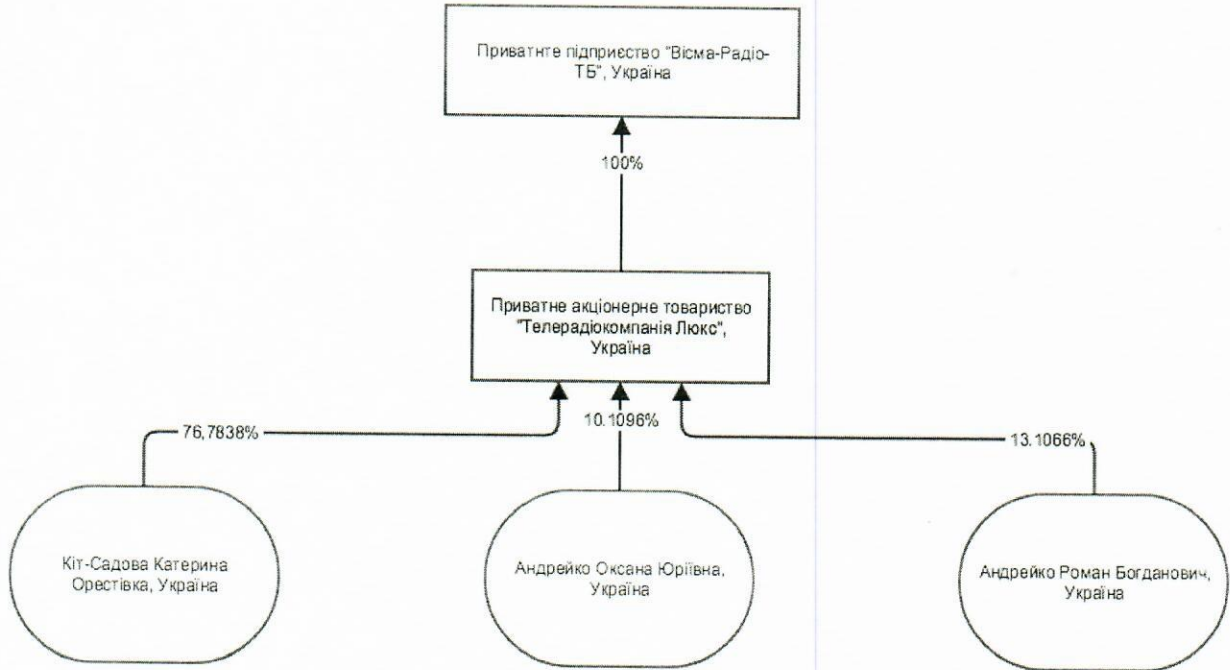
Приватнте підприєство "Вісма-Радіо-ТБ", Україна

100%

Приватне акціонерне товариство "Телерадіокомпанія Люкс", Україна

76,7838%

10.1096%

13.1066%

Кіт-Садова Катерина Орестівка, Україна

Андрейко Оксана Юріївна, Україна

Андрейко Роман Богданович, Україна